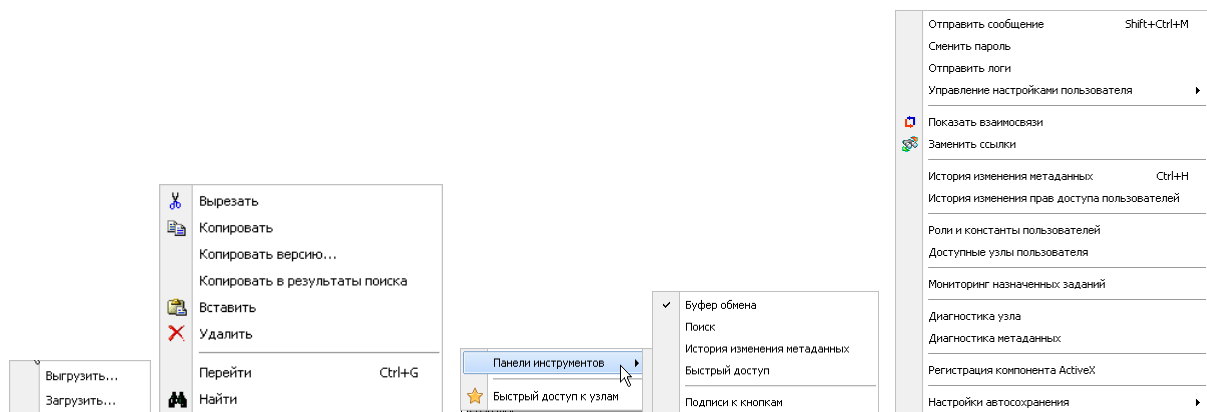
Выгрузить...
Загрузить...

Вырезать
Копировать
Копировать версию...
Копировать в результаты поиска
Вставить
Удалить
Перейти Ctrl+G
Найти

Панели инструментов
Быстрый доступ к узлам

Буфер обмена
Поиск
История изменения метаданных
Быстрый доступ
Подписи к кнопкам

Отправить сообщение Shift+Ctrl+M
Сменить пароль
Отправить логи
Управление настройками пользователя
Показать взаимосвязи
Заменить ссылки
История изменения метаданных Ctrl+H
История изменения прав доступа пользователей
Роли и константы пользователей
Доступные узлы пользователя
Мониторинг назначенных заданий
Диагностика узла
Диагностика метаданных
Регистрация компонента ActiveX
Настройки автосохранения